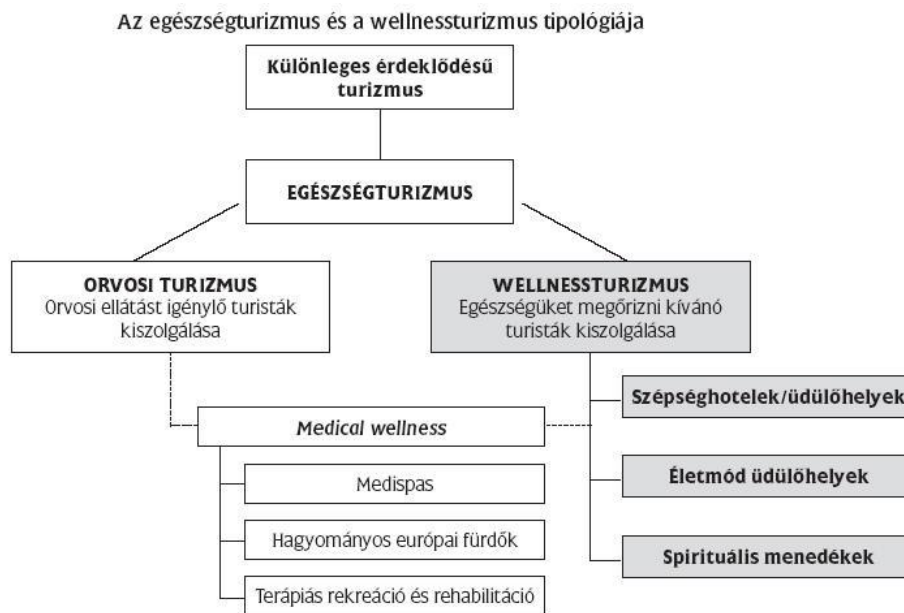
Az egészségturizmus és a wellnessturizmus tipológiája

Különleges érdeklődésű turizmus

EGÉSZSÉGTURIZMUS

ORVOSI TURIZMUS
Orvosi ellátást igénylő turisták kiszolgálása

WELLNESSTURIZMUS
Egészségüket megőrizni kívánó turisták kiszolgálása

Medical wellness

Medispas

Hagyományos európai fürdők

Terápiás rekreáció és rehabilitáció

Szépséghotelek/üdülőhelyek

Életmód üdülőhelyek

Spirituális menedékek